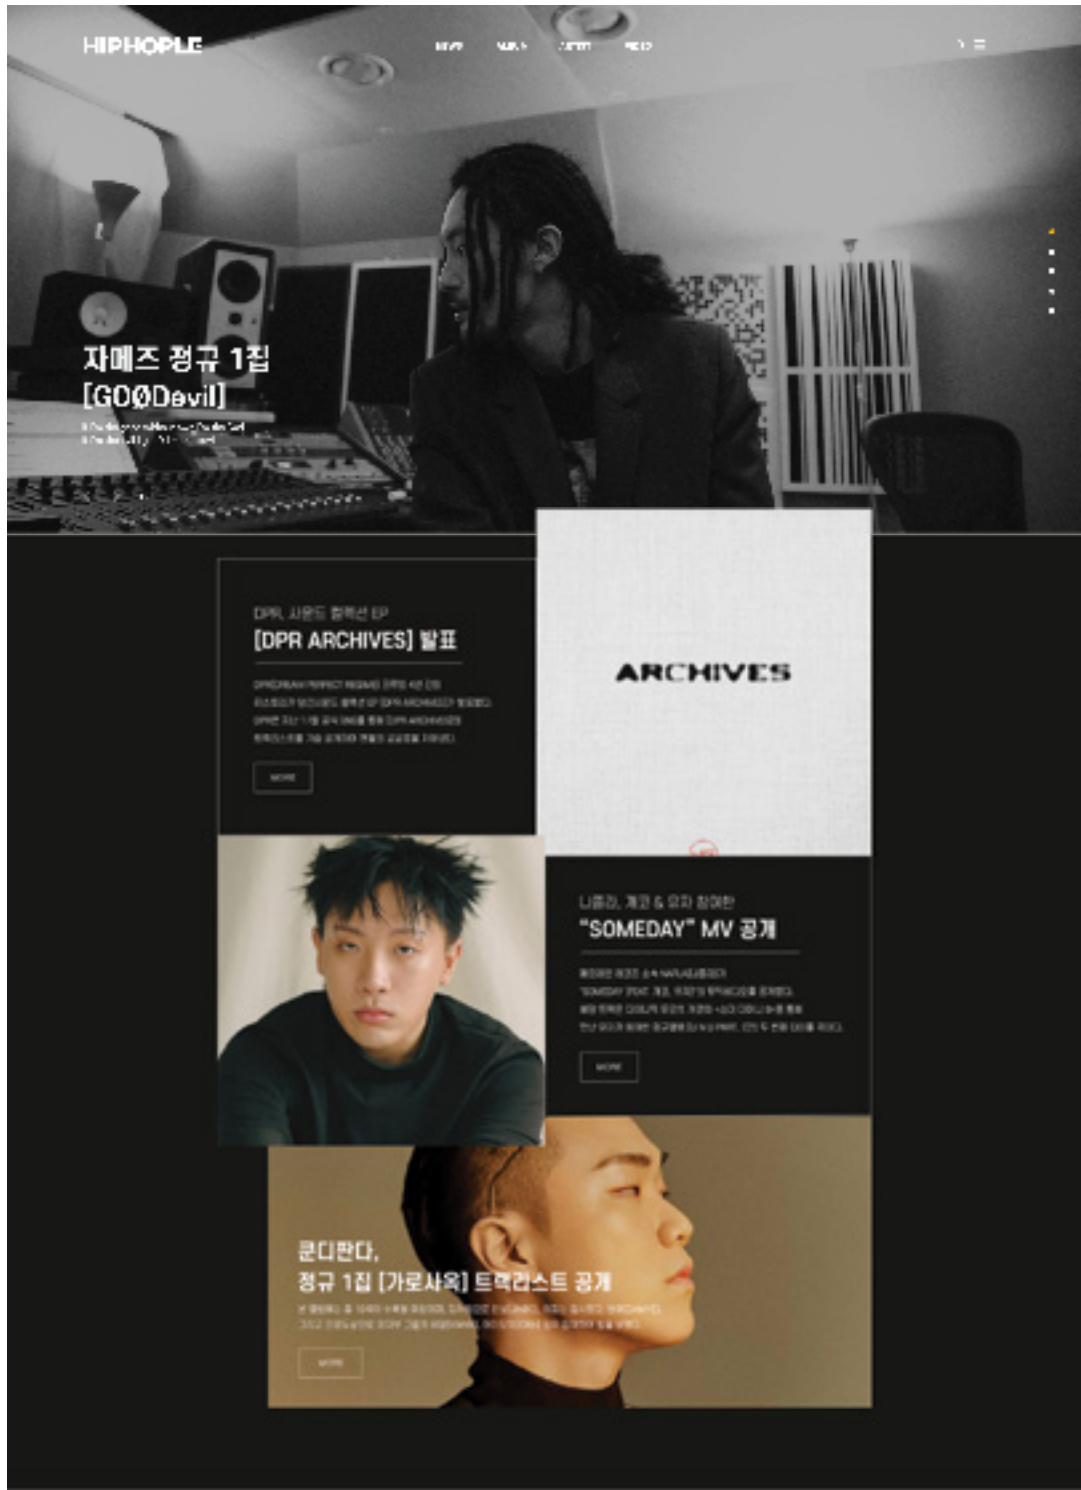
HIPHOPLE

자메즈 정규 1집
[GOØDevil]

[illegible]

DPR, 사운드 컬렉션 EP
[DPR ARCHIVES] 발표

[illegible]

MORE

ARCHIVES

나플라, 개코 & 오지 참여한
"SOMEDAY" MV 공개

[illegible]

MORE

쿤디판다,
정규 1집 [가로사옥] 트랙리스트 공개

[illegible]

MORE